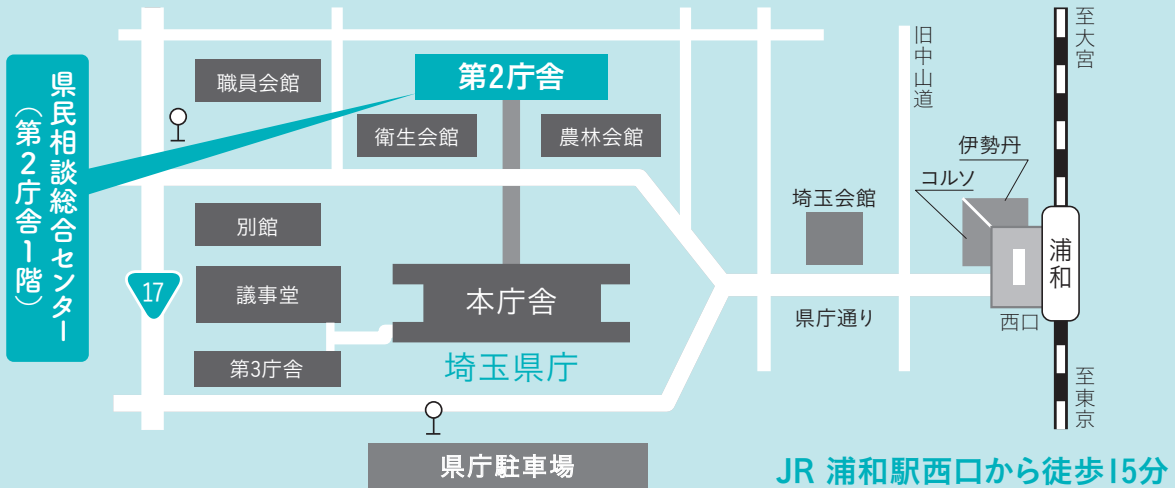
県民相談総合センター（第2庁舎1階）

第2庁舎

職員会館

衛生会館

農林会館

別館

議事堂

本庁舎

第3庁舎

埼玉県庁

17

県庁駐車場

旧中山道

至大宮

伊勢丹

コルソ

埼玉会館

浦和

県庁通り

西口

至東京

JR 浦和駅西口から徒歩15分